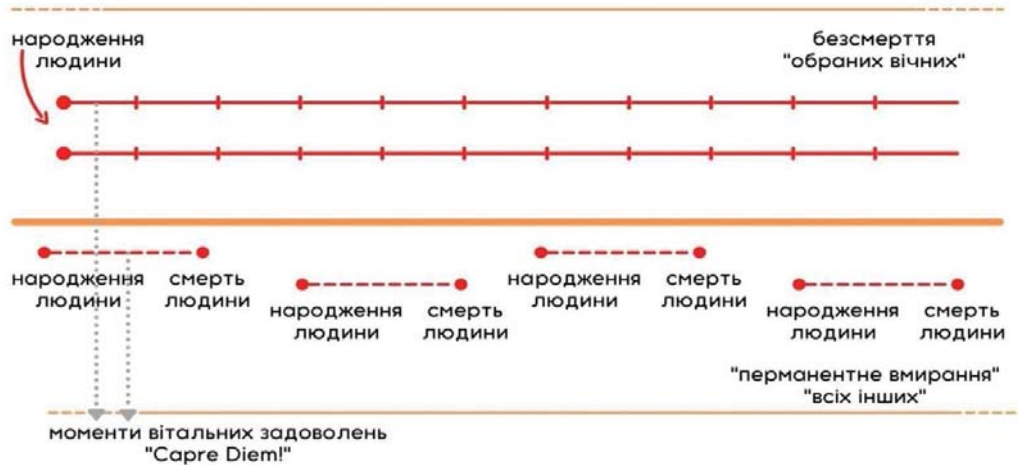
народження людини

безсмертя "обраних вічних"

народження людини

смерть людини

народження людини

смерть людини

народження людини

смерть людини

народження людини

смерть людини

"перманентне вмирання" "всіх інших"

моменти вітальних задоволень "Capre Diem!"